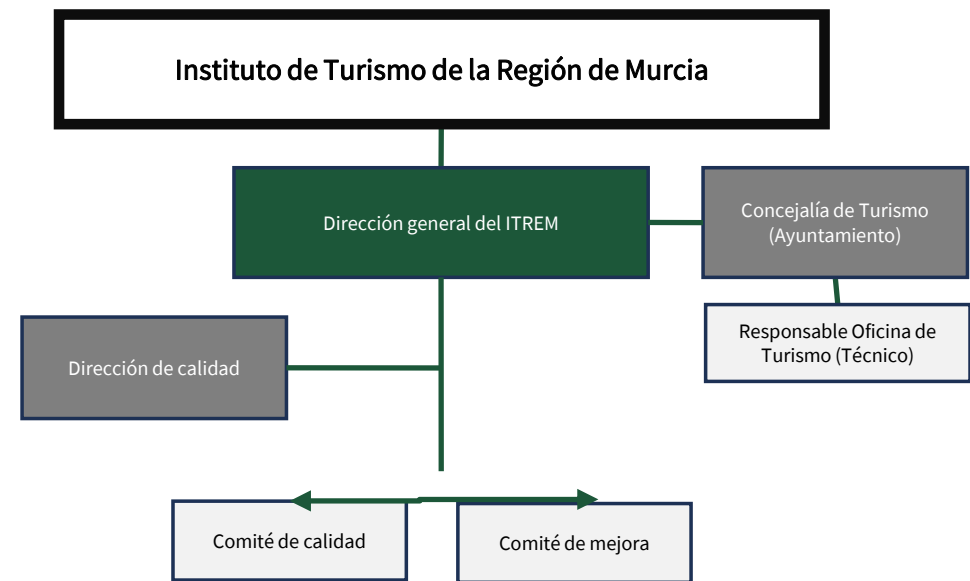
Instituto de Turismo de la Región de Murcia

Dirección general del ITREM

Concejalía de Turismo (Ayuntamiento)

Responsable Oficina de Turismo (Técnico)

Dirección de calidad

Comité de calidad

Comité de mejora